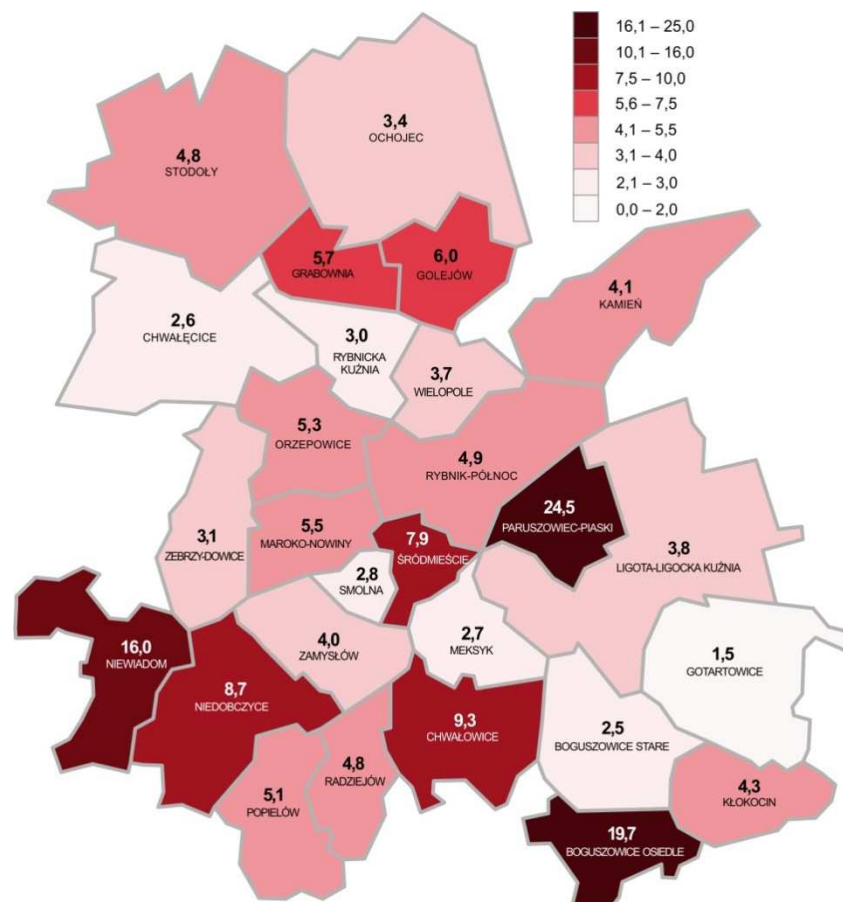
16,1 – 25,0
10,1 – 16,0
7,5 – 10,0
5,6 – 7,5
4,1 – 5,5
3,1 – 4,0
2,1 – 3,0
0,0 – 2,0

3,4
OCHOJEC

4,8
STODOŁY

5,7
GRABOWNIA

6,0
GOLEJÓW

4,1
KAMIEŃ

2,6
CHWAŁĘCICE

3,0
RYBNICKA KUŹNIA

3,7
WIELOPOLE

5,3
ORZEPOWICE

4,9
RYBNIK-PÓŁNOC

24,5
PARUSZOWIEC-PIASKI

3,1
ZEBRZY-DOWICE

5,5
MAROKO-NOWINY

7,9
ŚRÓDMIEŚCIE

3,8
LIGOTA-LIGOCKA KUŹNIA

2,8
SMOLNA

16,0
NIEWIADOM

4,0
ZAMYSŁÓW

2,7
MEKSYK

1,5
GOTARTOWICE

8,7
NIEDOBCZYCE

9,3
CHWAŁOWICE

2,5
BOGUSZOWICE STARE

4,8
RADZIEJÓW

5,1
POPIELÓW

4,3
KŁOKOCIN

19,7
BOGUSZOWICE OSIEDLE